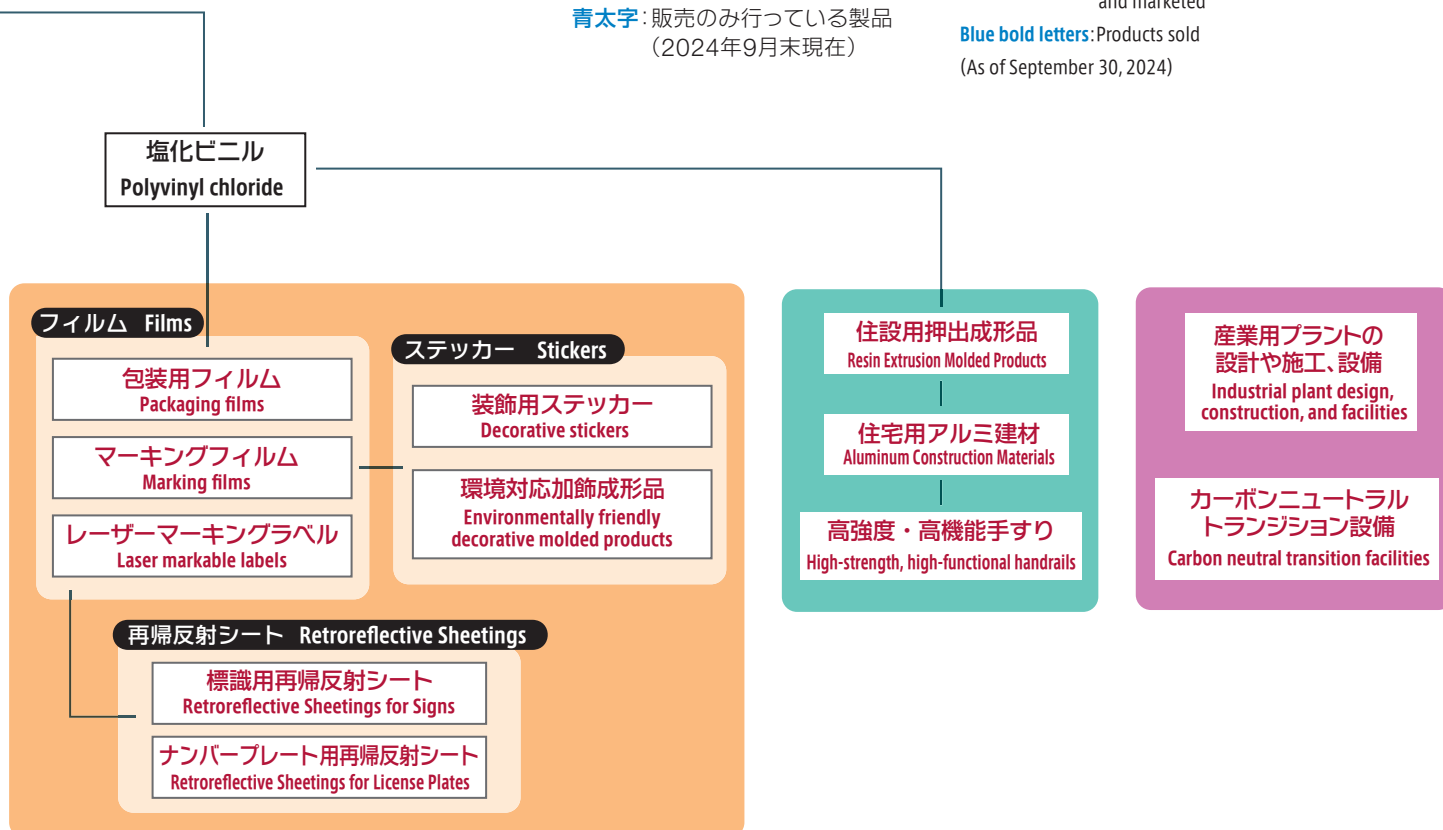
青太字:販売のみ行っている製品
(2024年9月末現在)

and marketed
Blue bold letters:Products sold
(As of September 30, 2024)

塩化ビニル
Polyvinyl chloride

フィルム Films

包装用フィルム
Packaging films

マーキングフィルム
Marking films

レーザーマーキングラベル
Laser markable labels

ステッカー Stickers

装飾用ステッカー
Decorative stickers

環境対応加飾成形品
Environmentally friendly decorative molded products

再帰反射シート Retroreflective Sheetings

標識用再帰反射シート
Retroreflective Sheetings for Signs

ナンバープレート用再帰反射シート
Retroreflective Sheetings for License Plates

住設用押出成形品
Resin Extrusion Molded Products

住宅用アルミ建材
Aluminum Construction Materials

高強度・高機能手すり
High-strength, high-functional handrails

産業用プラントの設計や施工、設備
Industrial plant design, construction, and facilities

カーボンニュートラルトランジション設備
Carbon neutral transition facilities